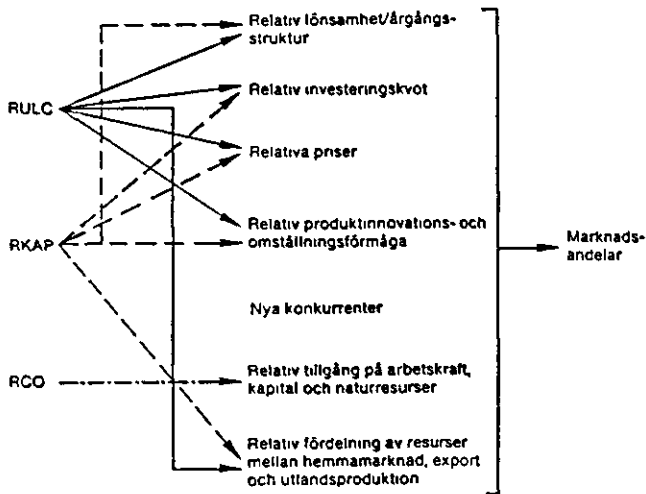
RULC

RKAP

RCO

Relativ lönsamhet/årgångsstruktur

Relativ investeringskvot

Relativa priser

Relativ produktinnovations- och omställningsförmåga

Nya konkurrenter

Relativ tillgång på arbetskraft, kapital och naturresurser

Relativ fördelning av resurser mellan hemmamarknad, export och utlandsproduktion

Marknadsandelar